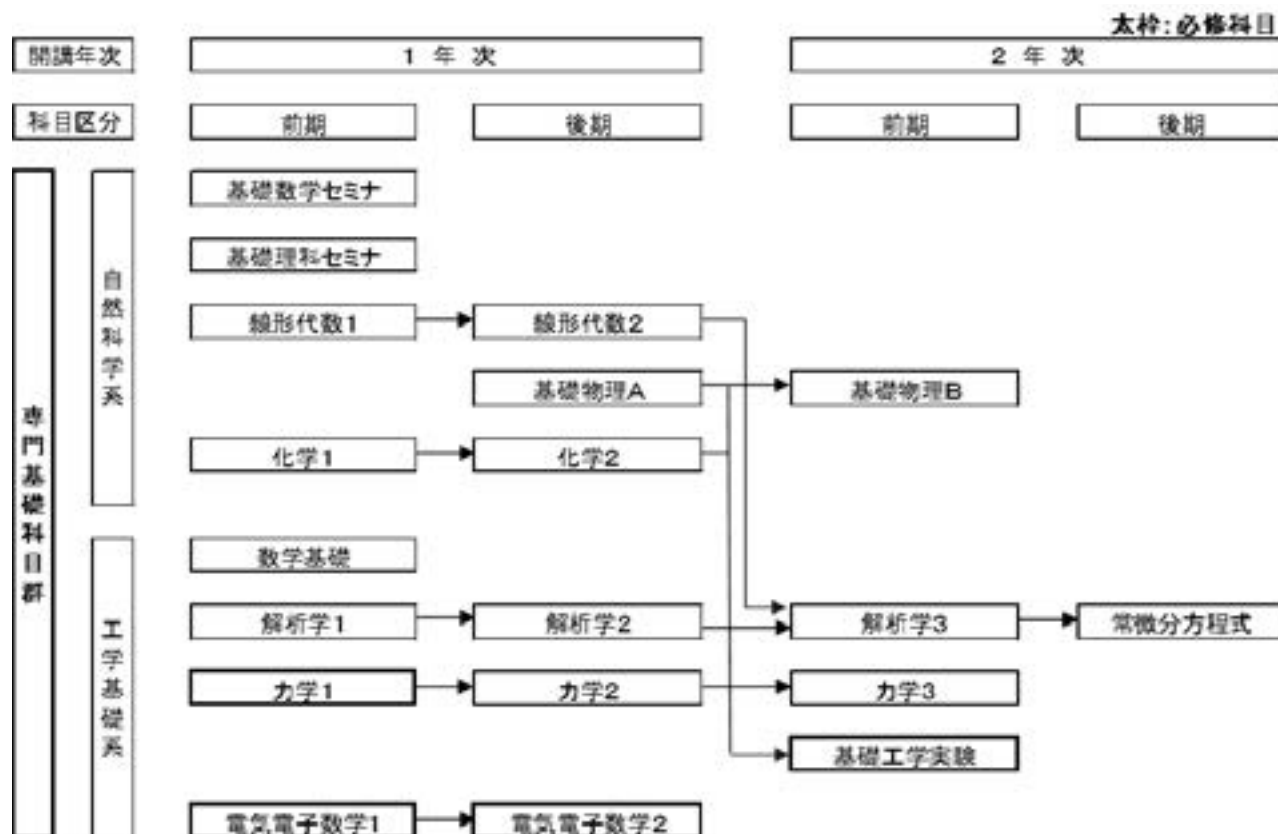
太枠:必修科目

開講年次

1 年 次

2 年 次

科目区分

前期

後期

前期

後期

専門基礎科目群

自然科学系

基礎数学セミナ

基礎理科セミナ

線形代数1

線形代数2

基礎物理A

基礎物理B

化学1

化学2

工学基礎系

数学基礎

解析学1

解析学2

解析学3

常微分方程式

力学1

力学2

力学3

基礎工学実験

電気電子数学1

電気電子数学2